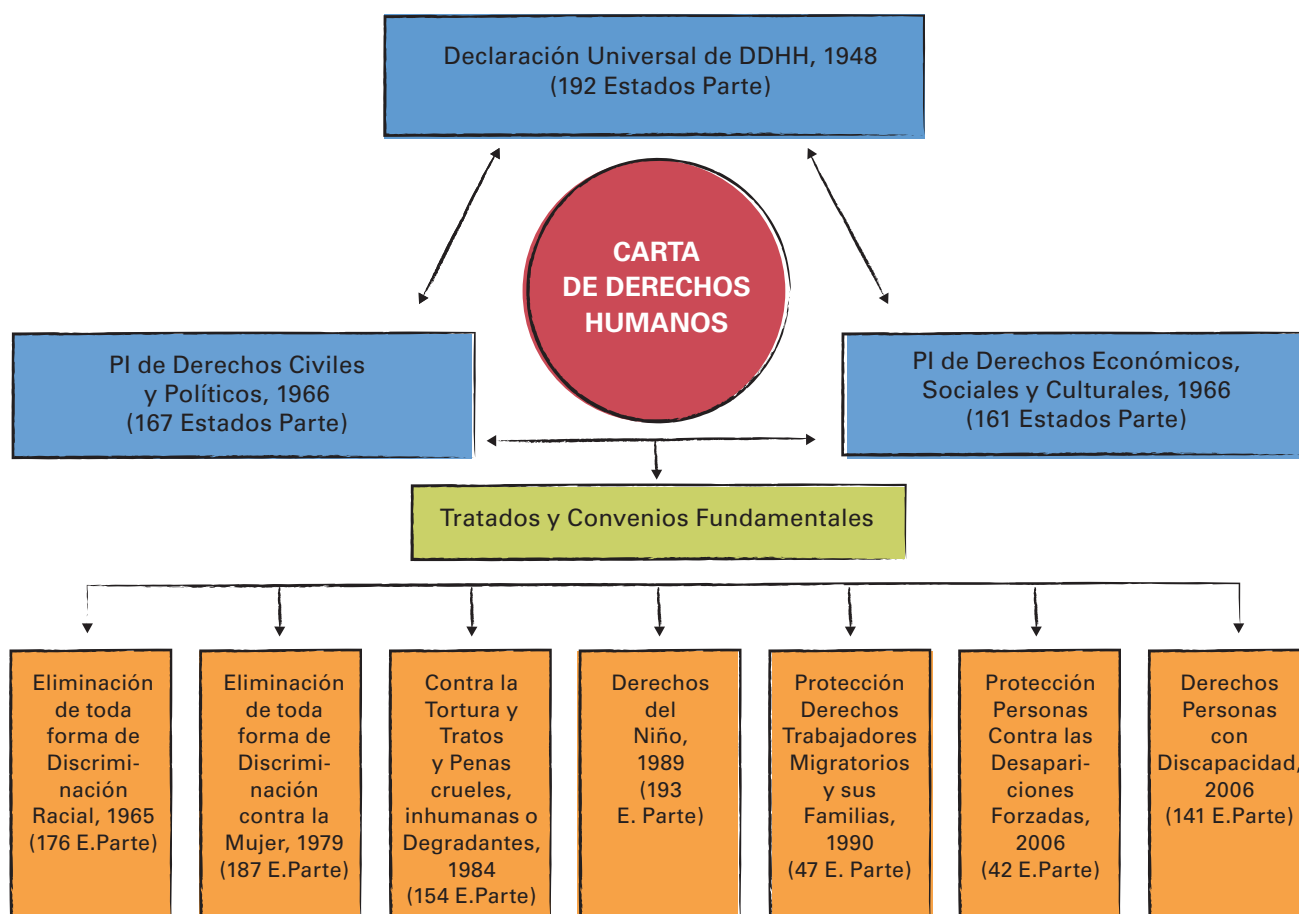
Declaración Universal de DDHH, 1948
(192 Estados Parte)

CARTA DE DERECHOS HUMANOS

PI de Derechos Civiles y Políticos, 1966
(167 Estados Parte)

PI de Derechos Económicos, Sociales y Culturales, 1966
(161 Estados Parte)

Tratados y Convenios Fundamentales

Eliminación de toda forma de Discriminación Racial, 1965
(176 E.Parte)

Eliminación de toda forma de Discriminación contra la Mujer, 1979
(187 E.Parte)

Contra la Tortura y Tratos y Penas crueles, inhumanas o Degradantes, 1984
(154 E.Parte)

Derechos del Niño, 1989
(193 E. Parte)

Protección Derechos Trabajadores Migratorios y sus Familias, 1990
(47 E. Parte)

Protección Personas Contra las Desapariciones Forzadas, 2006
(42 E.Parte)

Derechos Personas con Discapacidad, 2006
(141 E.Parte)